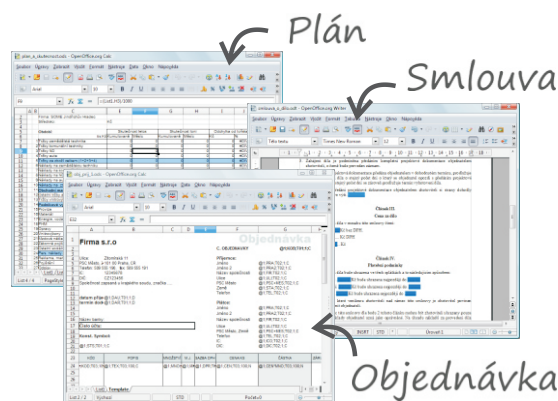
Plán

Smlouva

Objednávka

plan_a_skutecnost.ods - OpenOffice.org Calc

smlouva_o_dilo.odt - OpenOffice.org Writer

Firma s.r.o

Objednávka

Článek III.

Cena za dílo

Článek IV.

Platební podmínky

Template